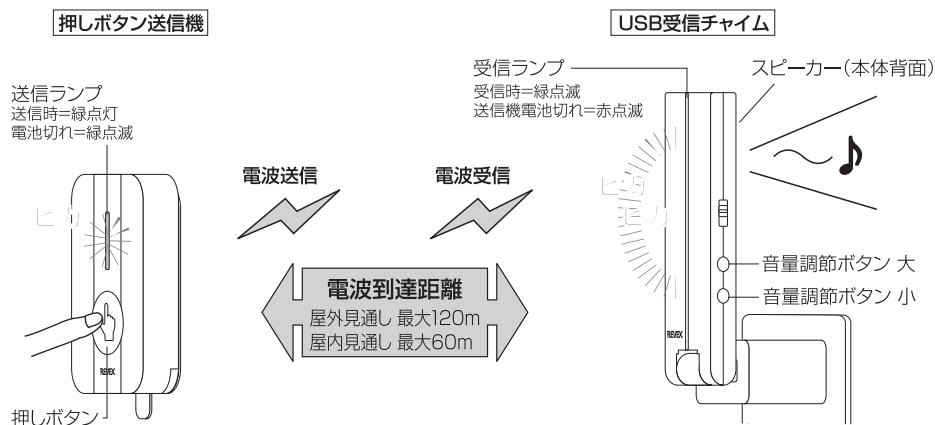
押しボタン送信機

送信ランプ
送信時=緑点灯
電池切れ=緑点滅

ピカ

REVEX

押しボタン

電波送信

電波受信

電波到達距離
屋外見通し 最大120m
屋内見通し 最大60m

USB受信チャイム

受信ランプ
受信時=緑点滅
送信機電池切れ=赤点滅

スピーカー(本体背面)

ピカ
ピカ

REVEX

音量調節ボタン 大
音量調節ボタン 小